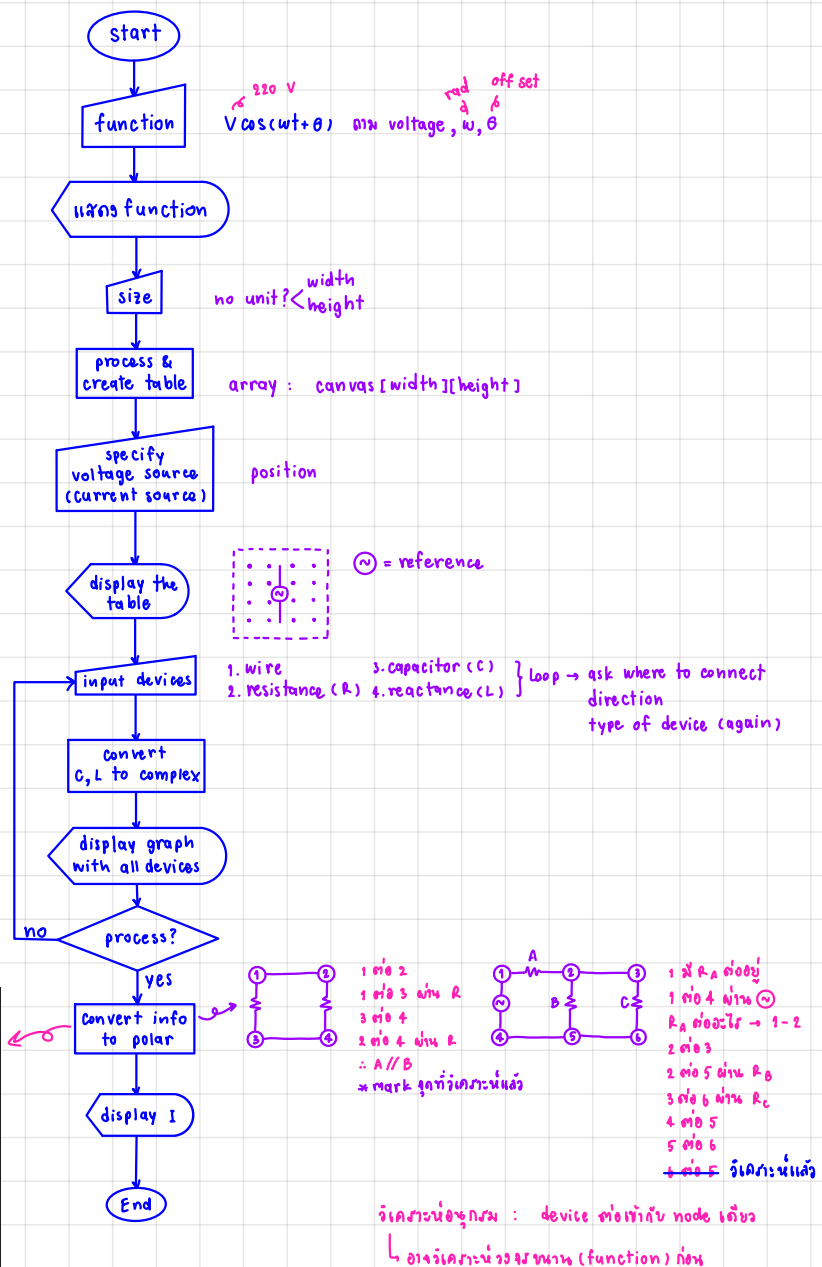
start

function

220 V
V cos(wt+θ) ถาม voltage, w, θ
rad off set

แสดง function

size

no unit? < width height

process & create table

array : canvas [width][height]

specify voltage source (current source)

position

display the table

~ = reference

input devices

1. wire 2. resistance (R) 3. capacitor (C) 4. reactance (L)

} Loop → ask where to connect direction type of device (again)

convert C, L to complex

display graph with all devices

no

process?

yes

Convert info to polar

1 2 3 4

1 ต่อ 2
1 ต่อ 3 ผ่าน R
3 ต่อ 4
2 ต่อ 4 ผ่าน R
∴ A // B
* mark จุดที่วิเคราะห์แล้ว

A B C 1 2 3 4 5 6

1 มี $R_A$ ต่ออยู่
1 ต่อ 4 ผ่าน ~
$R_A$ ต่ออะไร → 1 - 2
2 ต่อ 3
2 ต่อ 5 ผ่าน $R_B$
3 ต่อ 6 ผ่าน $R_C$
4 ต่อ 5
5 ต่อ 6
4 ต่อ 5 วิเคราะห์แล้ว

display I

End

วิเคราะห์อนุกรม : device ต่อเข้ากับ node เดียว
อาจวิเคราะห์วงจรขนาน (function) ก่อน